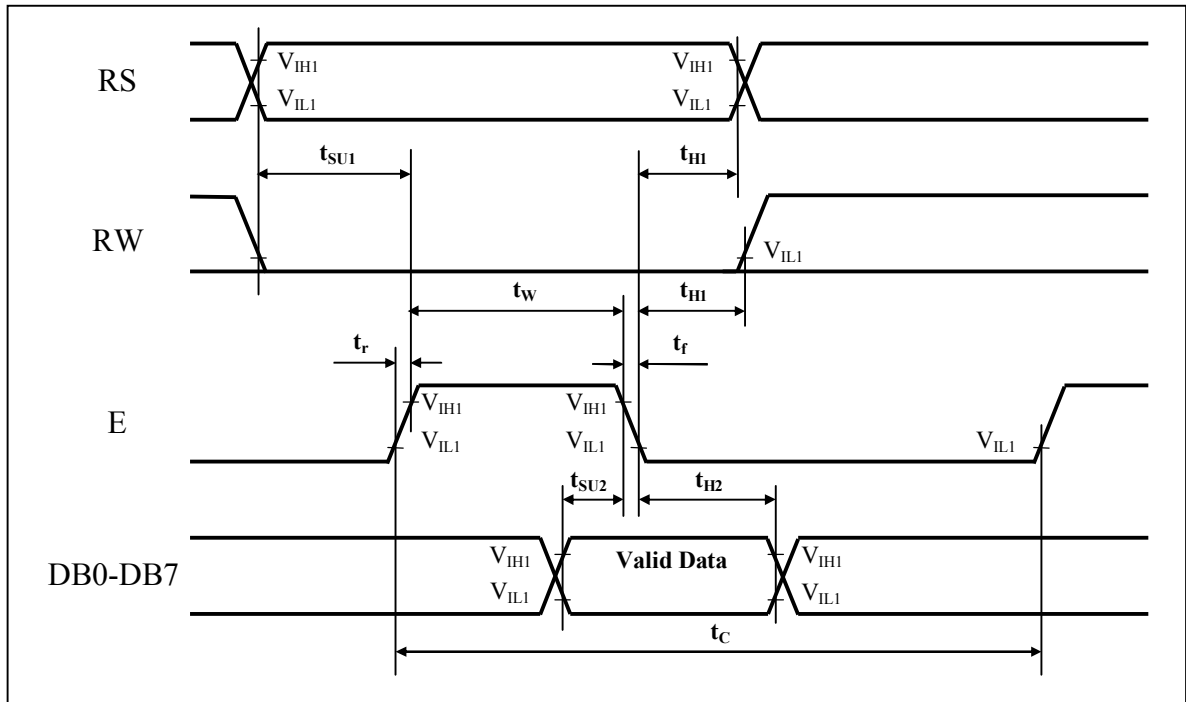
RS
$V_{IH1}$
$V_{IL1}$
$V_{IH1}$
$V_{IL1}$
$t_{SU1}$
$t_{H1}$
RW
$V_{IL1}$
$t_W$
$t_{H1}$
$t_r$
$t_f$
E
$V_{IH1}$
$V_{IL1}$
$V_{IH1}$
$V_{IL1}$
$V_{IL1}$
$t_{SU2}$
$t_{H2}$
DB0-DB7
$V_{IH1}$
$V_{IL1}$
Valid Data
$V_{IH1}$
$V_{IL1}$
$t_C$